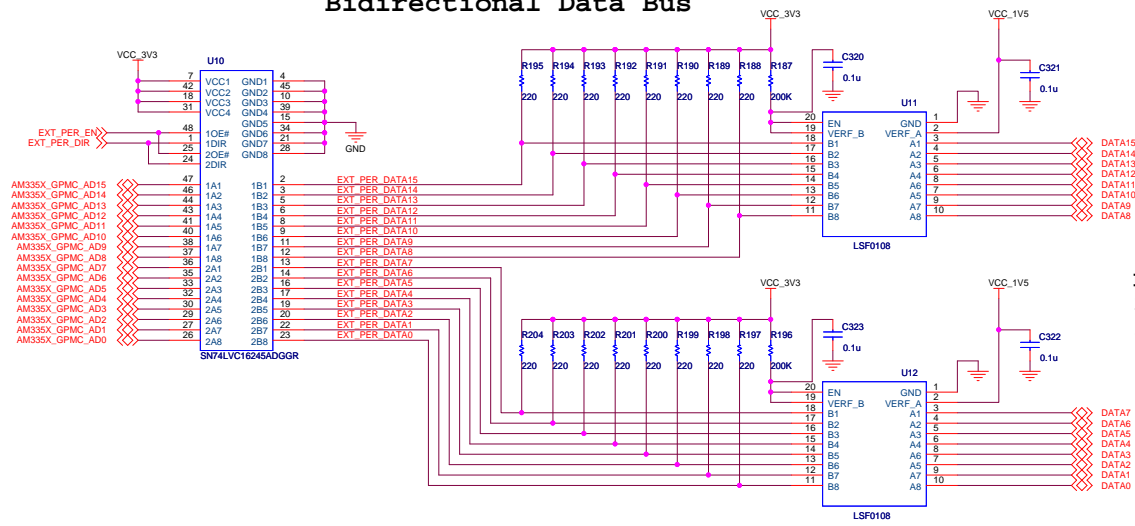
Bidirectional Data Bus

VCC_3V3
U10
7 VCC1 GND1 4
42 VCC2 GND2 45
18 VCC3 GND3 10
31 VCC4 GND4 39
GND5 15
48 1OE# GND6 34
1 1DIR GND7 21
25 2OE# GND8 28
24 2DIR
GND
EXT_PER_EN
EXT_PER_DIR

AM335X_GPMC_AD15 47 1A1 1B1 2
AM335X_GPMC_AD14 46 1A2 1B2 3
AM335X_GPMC_AD13 44 1A3 1B3 5
AM335X_GPMC_AD12 43 1A4 1B4 6
AM335X_GPMC_AD11 41 1A5 1B5 8
AM335X_GPMC_AD10 40 1A6 1B6 9
AM335X_GPMC_AD9 38 1A7 1B7 11
AM335X_GPMC_AD8 37 1A8 1B8 12
AM335X_GPMC_AD7 36 2A1 2B1 13
AM335X_GPMC_AD6 35 2A2 2B2 14
AM335X_GPMC_AD5 33 2A3 2B3 16
AM335X_GPMC_AD4 32 2A4 2B4 17
AM335X_GPMC_AD3 30 2A5 2B5 19
AM335X_GPMC_AD2 29 2A6 2B6 20
AM335X_GPMC_AD1 27 2A7 2B7 22
AM335X_GPMC_AD0 26 2A8 2B8 23
SN74LVC16245ADGGR

EXT_PER_DATA15
EXT_PER_DATA14
EXT_PER_DATA13
EXT_PER_DATA12
EXT_PER_DATA11
EXT_PER_DATA10
EXT_PER_DATA9
EXT_PER_DATA8
EXT_PER_DATA7
EXT_PER_DATA6
EXT_PER_DATA5
EXT_PER_DATA4
EXT_PER_DATA3
EXT_PER_DATA2
EXT_PER_DATA1
EXT_PER_DATA0

VCC_3V3
R195 220 R194 220 R193 220 R192 220 R191 220 R190 220 R189 220 R188 220 R187 200K
C320 0.1u
VCC_1V5
C321 0.1u
U11
20 EN GND 1
19 VERF_B VERF_A 2
18 B1 A1 3
17 B2 A2 4
16 B3 A3 5
15 B4 A4 6
14 B5 A5 7
13 B6 A6 8
12 B7 A7 9
11 B8 A8 10
LSF0108
DATA15
DATA14
DATA13
DATA12
DATA11
DATA10
DATA9
DATA8

VCC_3V3
R204 220 R203 220 R202 220 R201 220 R200 220 R199 220 R198 220 R197 220 R196 200K
C323 0.1u
VCC_1V5
C322 0.1u
U12
20 EN GND 1
19 VERF_B VERF_A 2
18 B1 A1 3
17 B2 A2 4
16 B3 A3 5
15 B4 A4 6
14 B5 A5 7
13 B6 A6 8
12 B7 A7 9
11 B8 A8 10
LSF0108
DATA7
DATA6
DATA5
DATA4
DATA3
DATA2
DATA1
DATA0